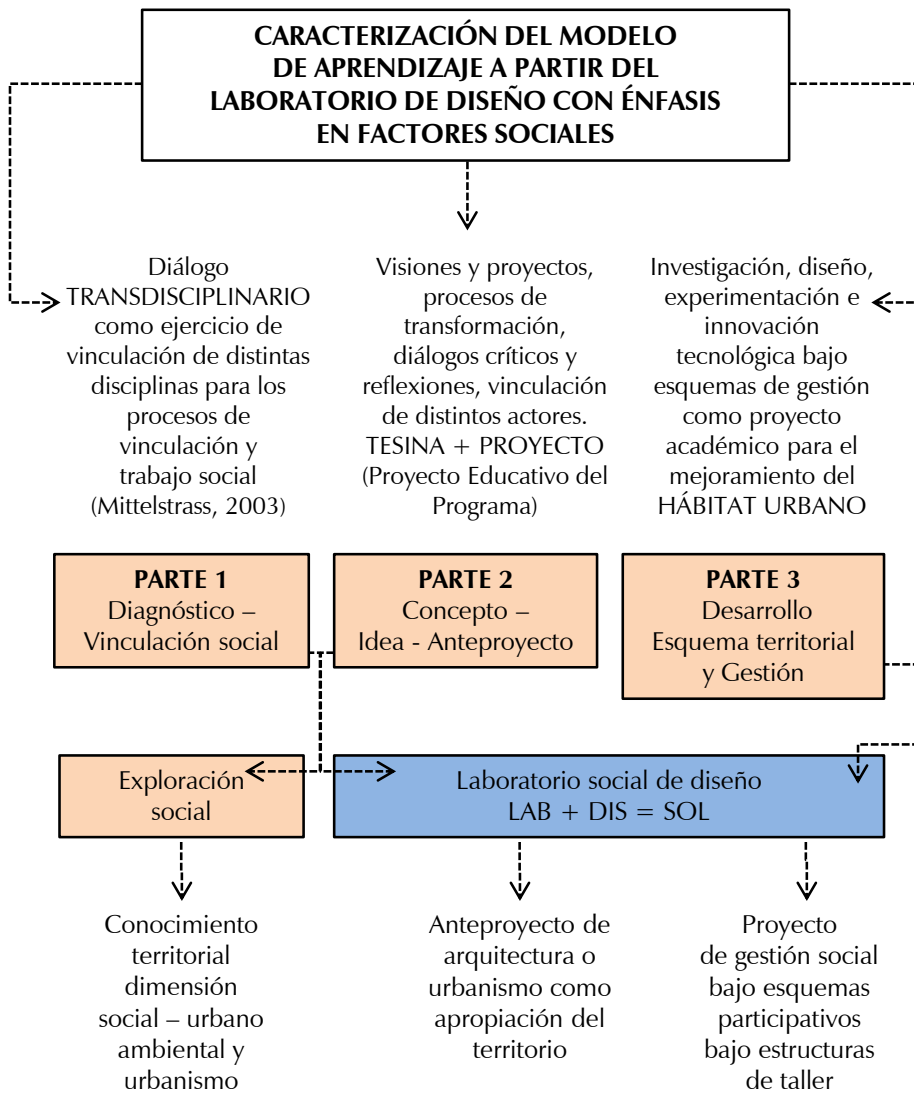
CARACTERIZACIÓN DEL MODELO DE APRENDIZAJE A PARTIR DEL LABORATORIO DE DISEÑO CON ÉNFASIS EN FACTORES SOCIALES

Diálogo TRANSDISCIPLINARIO como ejercicio de vinculación de distintas disciplinas para los procesos de vinculación y trabajo social (Mittelstrass, 2003)

Visiones y proyectos, procesos de transformación, diálogos críticos y reflexiones, vinculación de distintos actores. TESINA + PROYECTO (Proyecto Educativo del Programa)

Investigación, diseño, experimentación e innovación tecnológica bajo esquemas de gestión como proyecto académico para el mejoramiento del HÁBITAT URBANO

PARTE 1
Diagnóstico – Vinculación social

PARTE 2
Concepto – Idea - Anteproyecto

PARTE 3
Desarrollo Esquema territorial y Gestión

Exploración social

Laboratorio social de diseño
LAB + DIS = SOL

Conocimiento territorial dimensión social – urbano ambiental y urbanismo

Anteproyecto de arquitectura o urbanismo como apropiación del territorio

Proyecto de gestión social bajo esquemas participativos bajo estructuras de taller